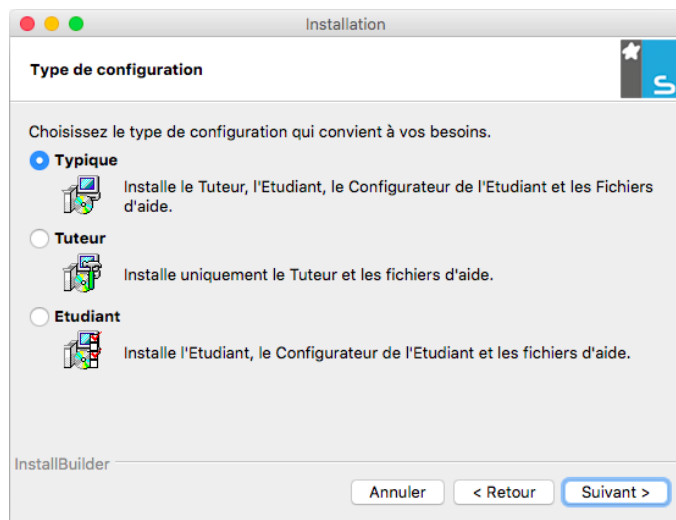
Installation

Type de configuration

Choisissez le type de configuration qui convient à vos besoins.

Typique

Installe le Tuteur, l'Etudiant, le Configurateur de l'Etudiant et les Fichiers d'aide.

Tuteur

Installe uniquement le Tuteur et les fichiers d'aide.

Etudiant

Installe l'Etudiant, le Configurateur de l'Etudiant et les fichiers d'aide.

InstallBuilder

Annuler

< Retour

Suivant >